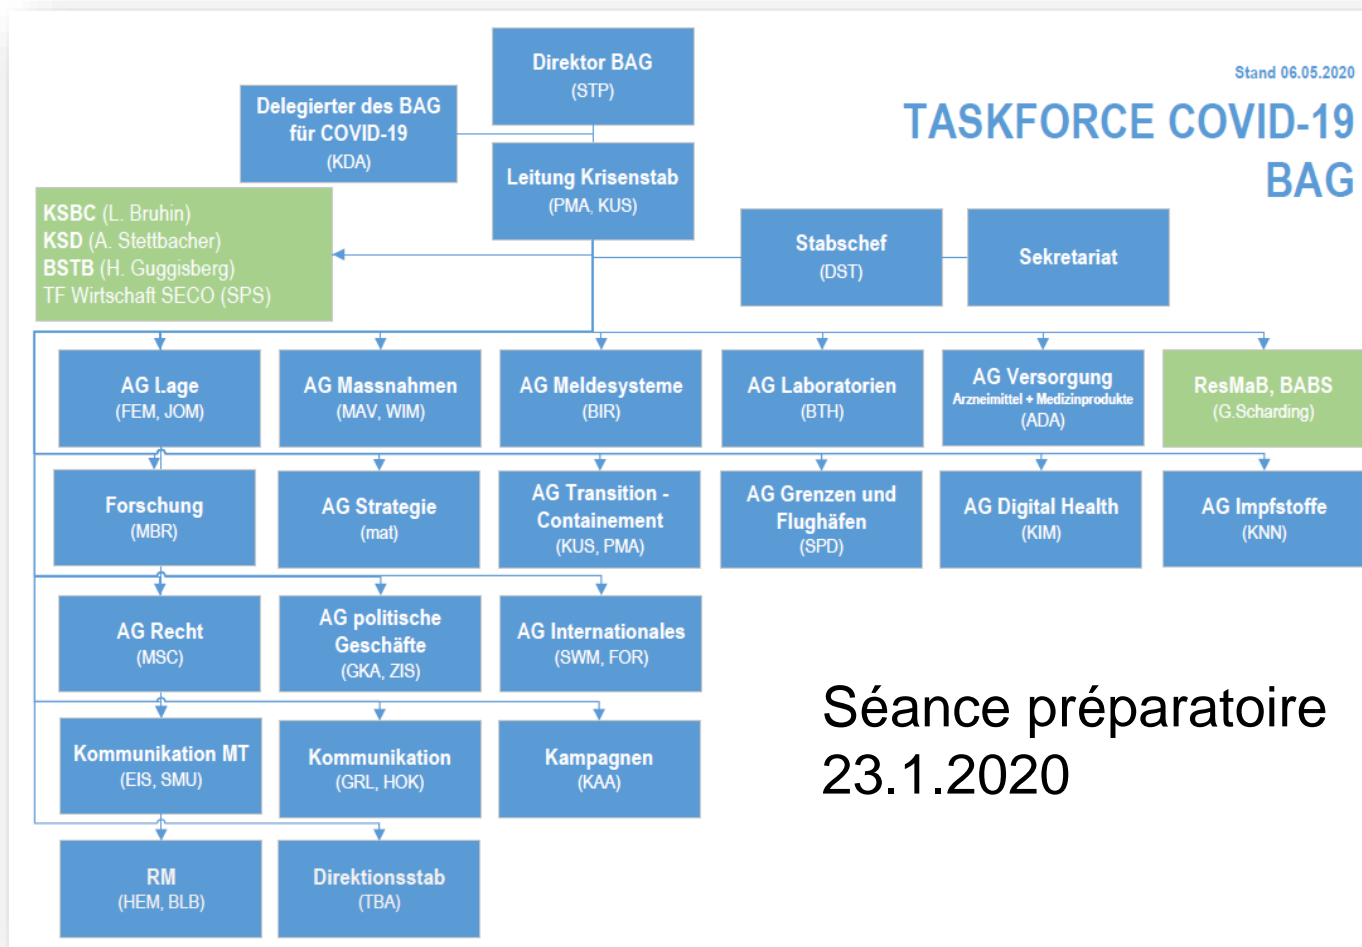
Stand 06.05.2020

TASKFORCE COVID-19 BAG

Direktor BAG
(STP)

Delegierter des BAG für COVID-19
(KDA)

Leitung Krisenstab
(PMA, KUS)

KSBC (L. Bruhin)
KSD (A. Stettbacher)
BSTB (H. Guggisberg)
TF Wirtschaft SECO (SPS)

Stabschef
(DST)

Sekretariat

AG Lage
(FEM, JOM)

AG Massnahmen
(MAV, WIM)

AG Meldesysteme
(BIR)

AG Laboratorien
(BTH)

AG Versorgung
Arzneimittel + Medizinprodukte
(ADA)

ResMaB, BABS
(G.Scharding)

Forschung
(MBR)

AG Strategie
(mat)

AG Transition - Containement
(KUS, PMA)

AG Grenzen und Flughäfen
(SPD)

AG Digital Health
(KIM)

AG Impfstoffe
(KNN)

AG Recht
(MSC)

AG politische Geschäfte
(GKA, ZIS)

AG Internationales
(SWM, FOR)

Kommunikation MT
(EIS, SMU)

Kommunikation
(GRL, HOK)

Kampagnen
(KAA)

RM
(HEM, BLB)

Direktionsstab
(TBA)

Séance préparatoire
23.1.2020